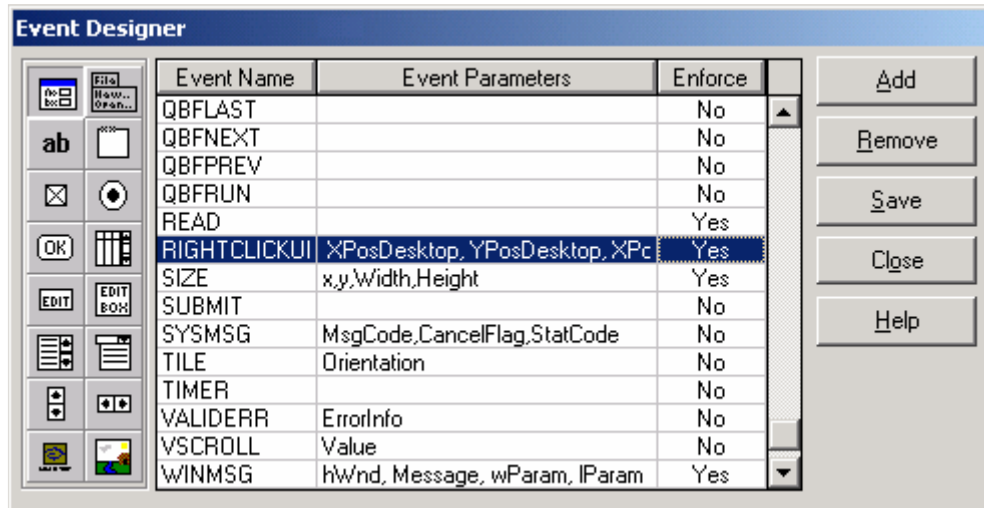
Event Designer

File
New...
Open...

ab

OK

EDIT

EDIT
BOX

| Event Name | Event Parameters | Enforce |
|---|---|---|
| QBFLAST | | No |
| QBFNEXT | | No |
| QBFPREV | | No |
| QBFRUN | | No |
| READ | | Yes |
| RIGHTCLICKUI | XPosDesktop, YPosDesktop, XPc | Yes |
| SIZE | x,y,Width,Height | Yes |
| SUBMIT | | No |
| SYSMSG | MsgCode,CancelFlag,StatCode | No |
| TILE | Orientation | No |
| TIMER | | No |
| VALIDERR | ErrorInfo | No |
| VSCROLL | Value | No |
| WINMSG | hWnd, Message, wParam, lParam | Yes |

Add

Remove

Save

Close

Help